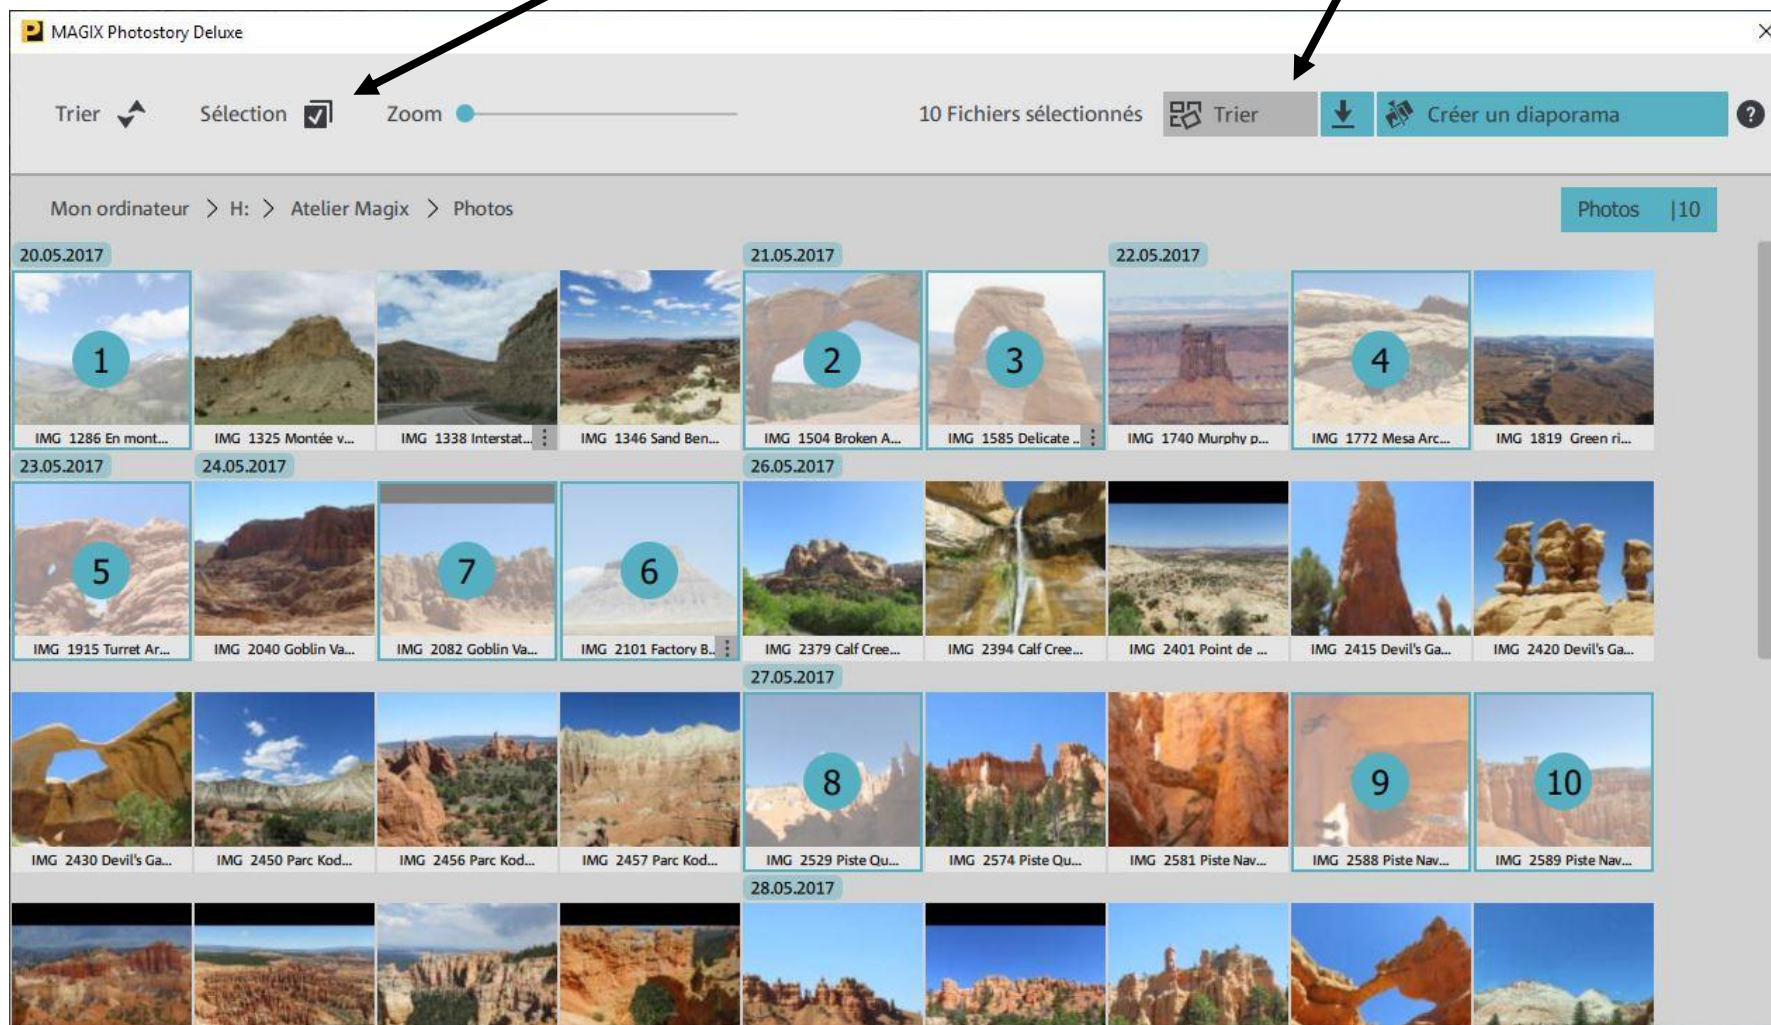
MAGIX Photostory Deluxe

Trier Sélection Zoom

10 Fichiers sélectionnés Trier Créer un diaporama ?

Mon ordinateur > H: > Atelier Magix > Photos

Photos |10

20.05.2017

1 IMG 1286 En mont...
IMG 1325 Montée v...
IMG 1338 Interstat...
IMG 1346 Sand Ben...

21.05.2017

2 IMG 1504 Broken A...
3 IMG 1585 Delicate ...

22.05.2017

IMG 1740 Murphy p...
4 IMG 1772 Mesa Arc...
IMG 1819 Green ri...

23.05.2017

5 IMG 1915 Turret Ar...

24.05.2017

IMG 2040 Goblin Va...
7 IMG 2082 Goblin Va...
6 IMG 2101 Factory B...

26.05.2017

IMG 2379 Calf Cree...
IMG 2394 Calf Cree...
IMG 2401 Point de ...
IMG 2415 Devil's Ga...
IMG 2420 Devil's Ga...
IMG 2430 Devil's Ga...
IMG 2450 Parc Kod...
IMG 2456 Parc Kod...
IMG 2457 Parc Kod...

27.05.2017

8 IMG 2529 Piste Qu...
IMG 2574 Piste Qu...
IMG 2581 Piste Nav...
9 IMG 2588 Piste Nav...
10 IMG 2589 Piste Nav...

28.05.2017